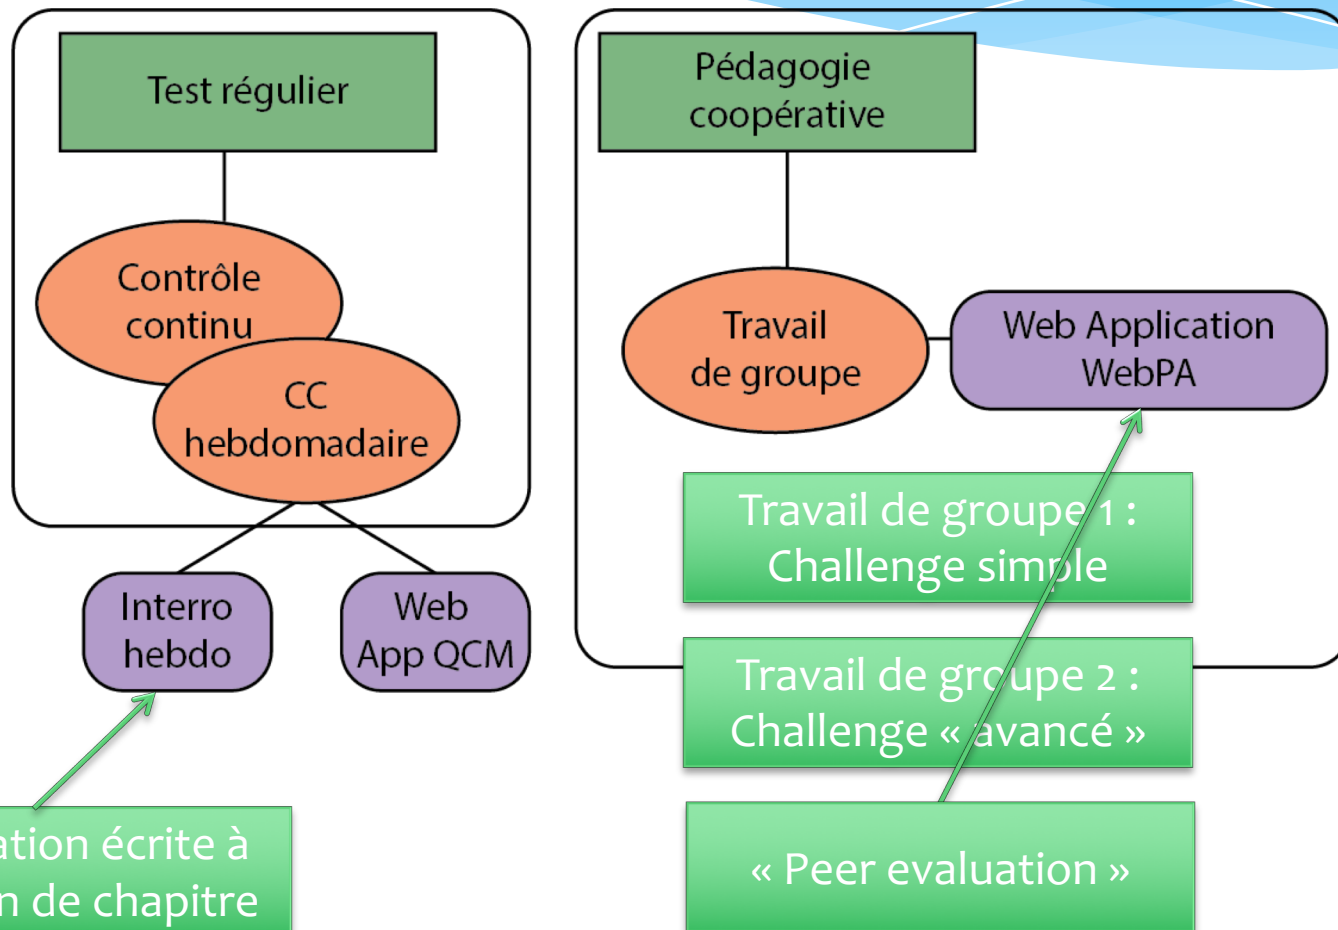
Test régulier

Contrôle continu

CC hebdomadaire

Interro hebdo

Web App QCM

ation écrite à
n de chapitre

Pédagogie coopérative

Travail de groupe

Web Application WebPA

Travail de groupe 1 : Challenge simple

Travail de groupe 2 : Challenge « avancé »

« Peer evaluation »